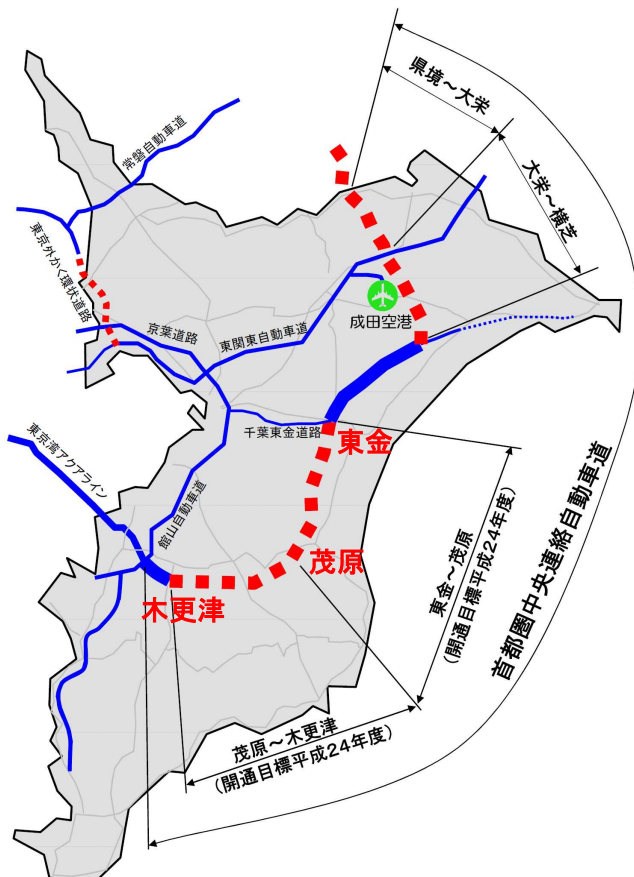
県境～大栄

大栄～横芝

常磐自動車道

東京外かく環状道路

成田空港

京葉道路

東関東自動車道

千葉東金道路

東金

東京湾アクアライン

館山自動車道

茂原

木更津

東金～茂原
（開通目標平成24年度）

首都圏中央連絡自動車道

茂原～木更津
（開通目標平成24年度）